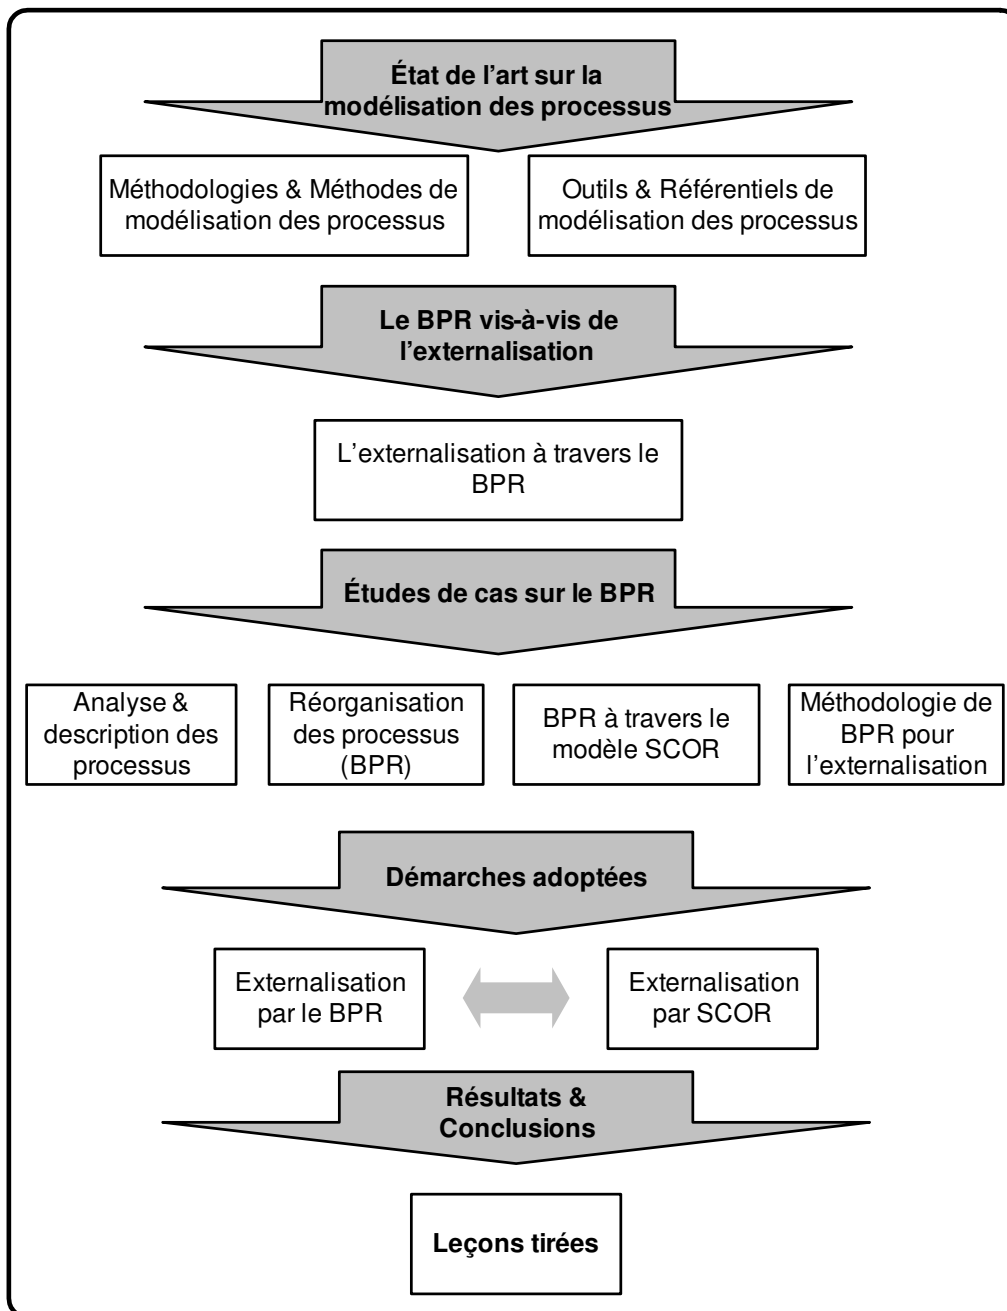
État de l'art sur la modélisation des processus

Méthodologies & Méthodes de modélisation des processus

Outils & Référentiels de modélisation des processus

Le BPR vis-à-vis de l'externalisation

L'externalisation à travers le BPR

Études de cas sur le BPR

Analyse & description des processus

Réorganisation des processus (BPR)

BPR à travers le modèle SCOR

Méthodologie de BPR pour l'externalisation

Démarches adoptées

Externalisation par le BPR

Externalisation par SCOR

Résultats & Conclusions

Leçons tirées